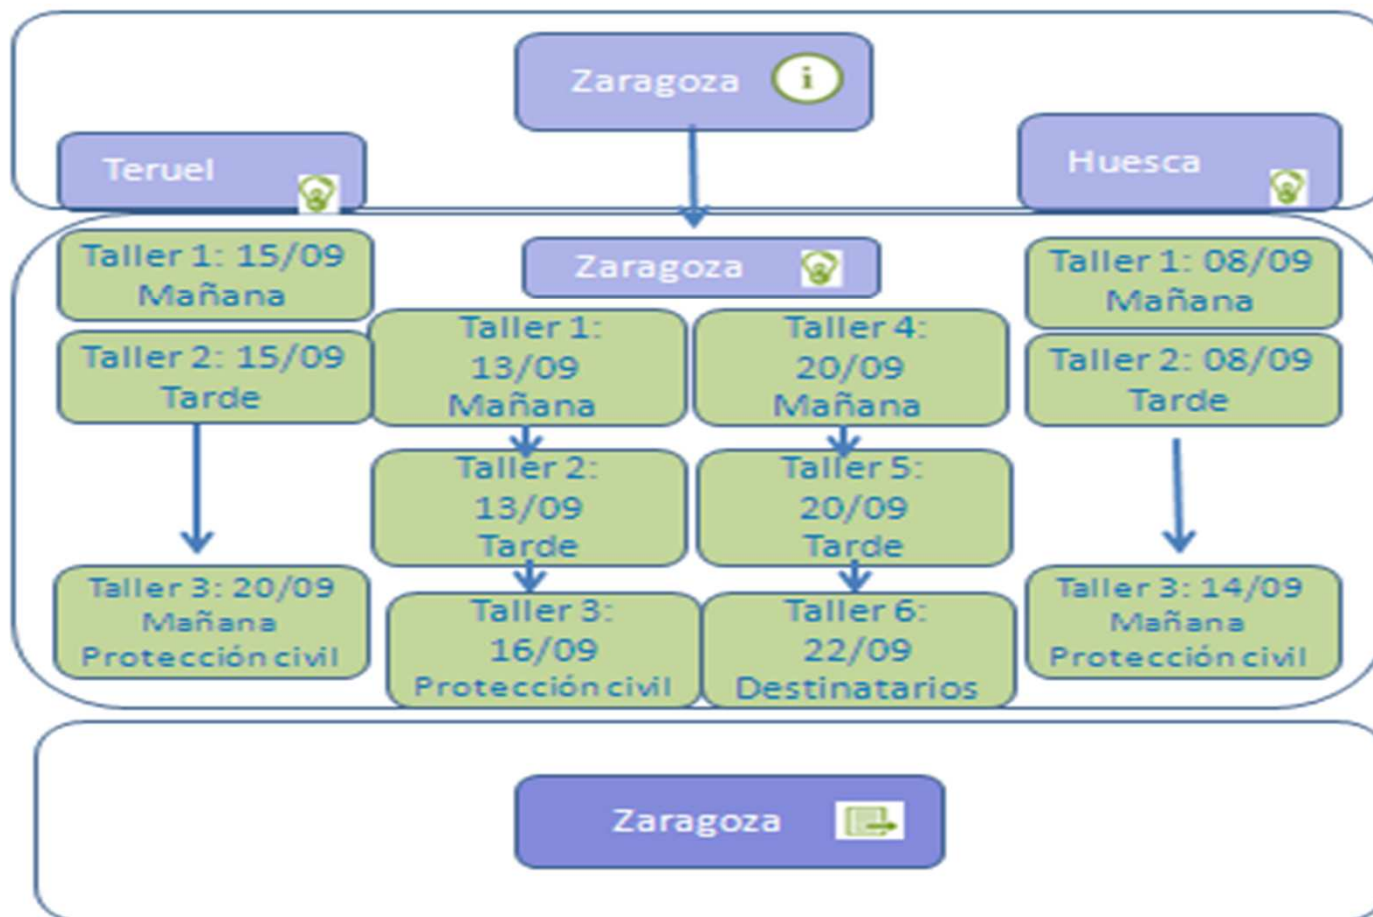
Zaragoza

Teruel

Huesca

Zaragoza

Taller 1: 15/09
Mañana

Taller 2: 15/09
Tarde

Taller 3: 20/09
Mañana
Protección civil

Taller 1:
13/09
Mañana

Taller 2:
13/09
Tarde

Taller 3:
16/09
Protección civil

Taller 4:
20/09
Mañana

Taller 5:
20/09
Tarde

Taller 6:
22/09
Destinatarios

Taller 1: 08/09
Mañana

Taller 2: 08/09
Tarde

Taller 3: 14/09
Mañana
Protección civil

Zaragoza